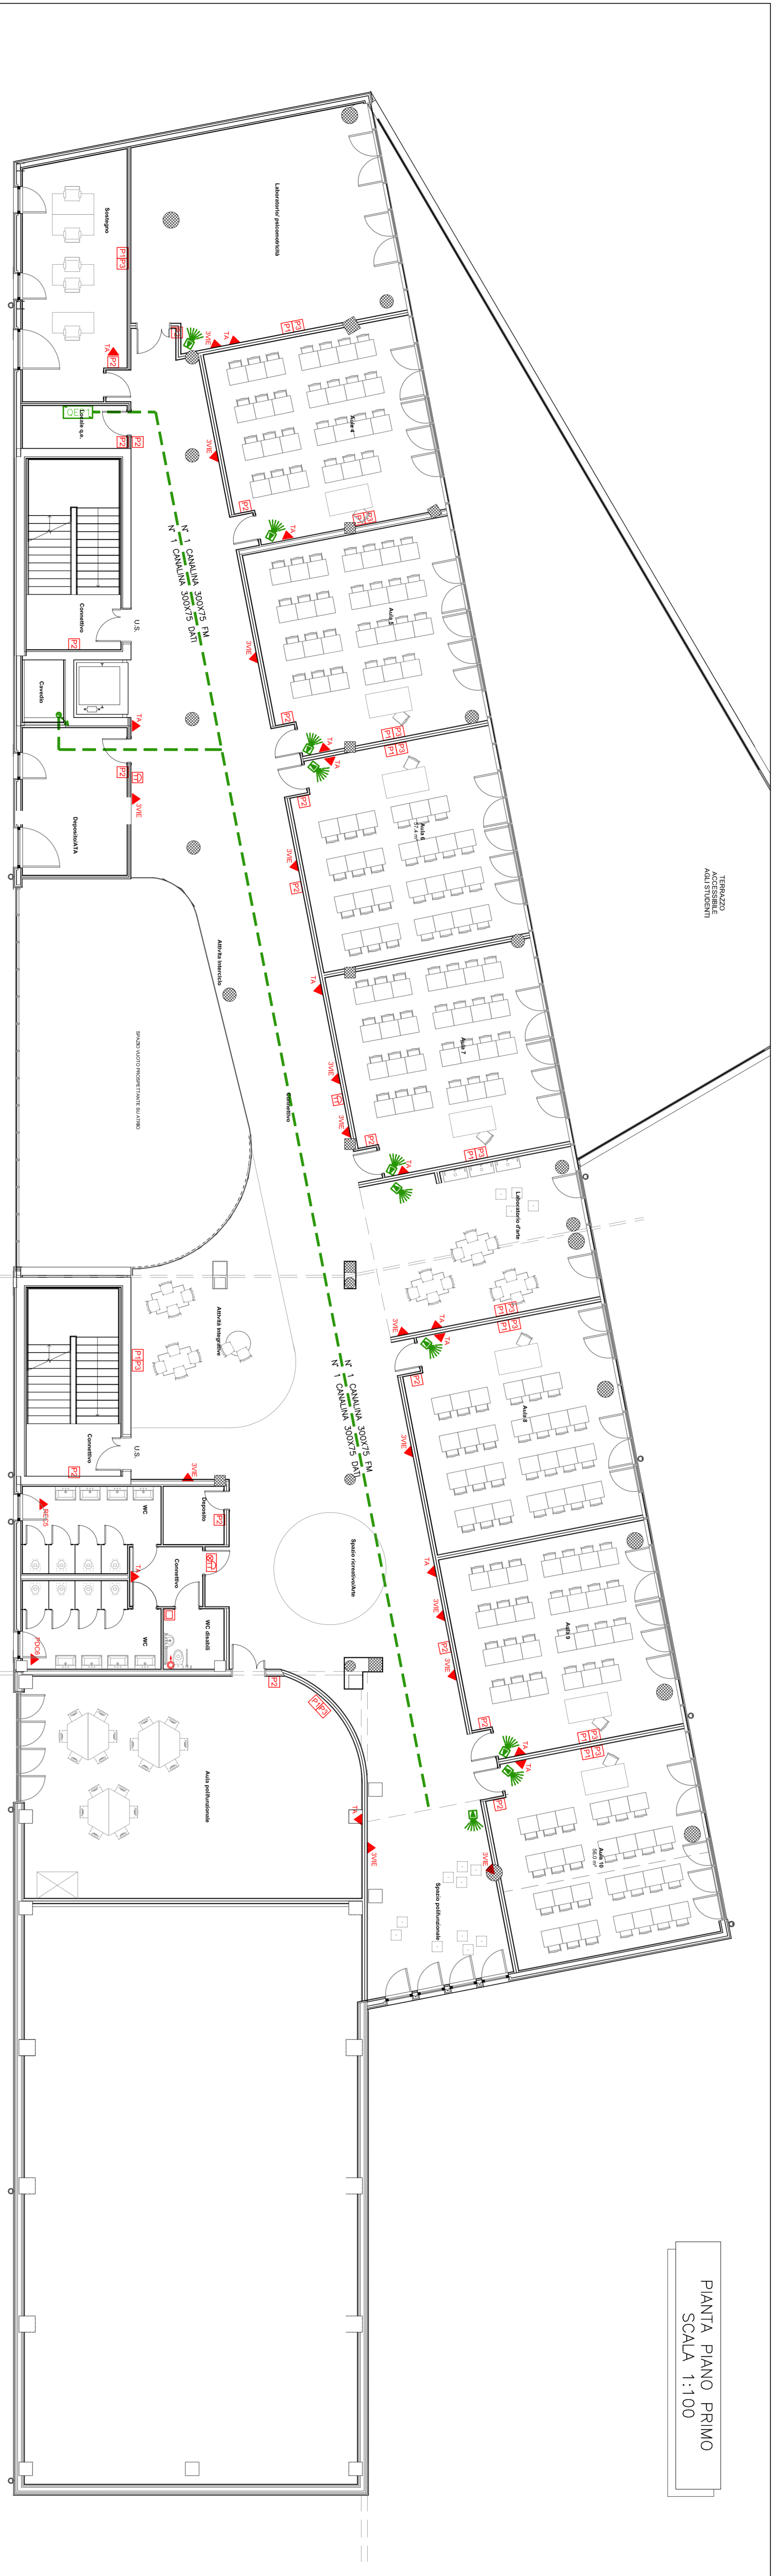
Laboratori psicomotricità

Sostegno

P1P3

TA

P2

QE1

Locale q.e.

P2 P2

3VIE

TA

Aula 4

P1 P2

N° 1 CANALINA 300X75 FM
N° 1 CANALINA 300X75 DATI

Aula 5

U.S.

Connettivo

P2

3VIE

Cavedio

TA

P2

Aula 6

P2 P3

TA

P2

3VIE

Deposito/ATA

3VIE

P2

TERRAZZO ACCESSIBILE AGLI STUDENTI

Attività Interciclo

TA

Aula 7

SPAZIO VUOTO PROSPETTANTE SU ATRIO

3VIE

P2

Connettivo

3VIE

P2

TA

Laboratorio d'arte

Attività integrative

P1P3

3VIE

TA

TA

P2 P3

N° 1 CANALINA 300X75 FM
N° 1 CANALINA 300X75 DATI

P2

Aula 8

U.S.

Connettivo

P2

3VIE

3VIE

WC

Deposito

RES5

P2

Spazio ricreativo/Arte

Connettivo

QE1

TA

TA

3VIE

Aula 9

WC disabili

WC

P2

3VIE

PDO6

P2

P1P3

TA

TA

TA

P2

Aula 10

Aula polifunzionale

TA

3VIE

3VIE

Spazio polifunzionale

PIANTA PIANO PRIMO
SCALA 1:100